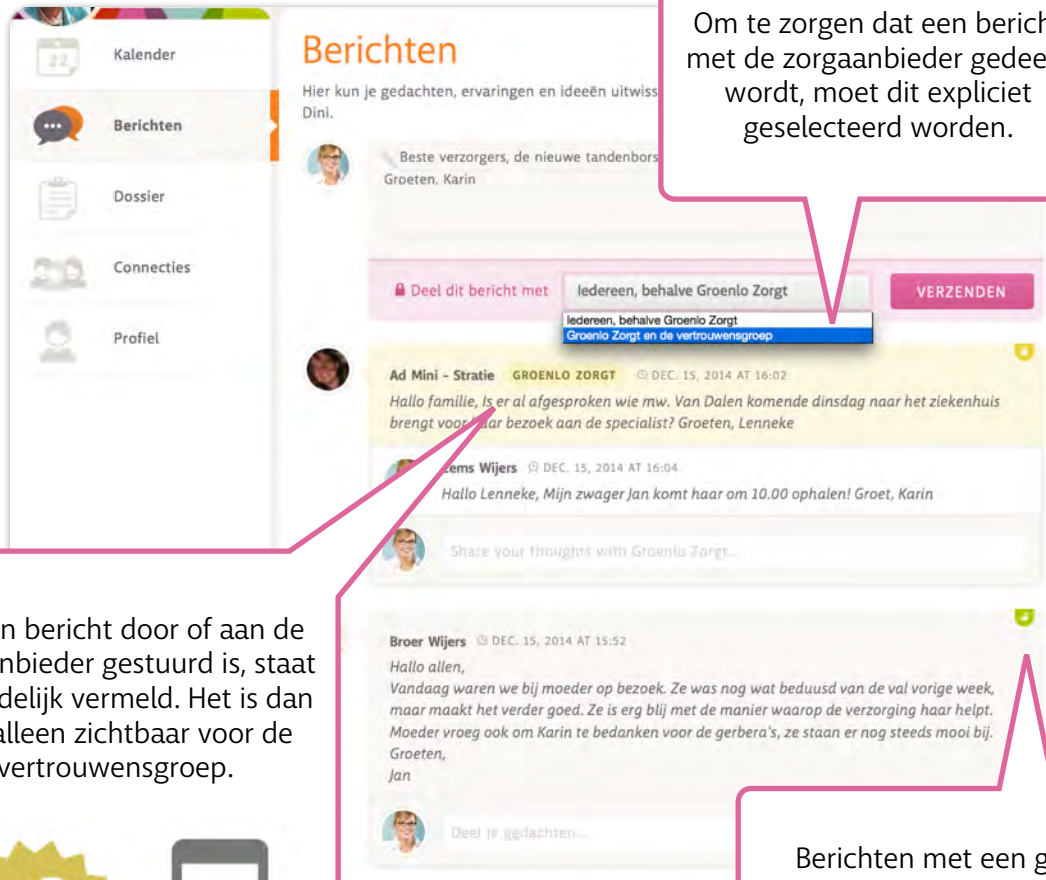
22

Kalender

Berichten

Dossier

Connecties

Profiel

Berichten

Hier kun je gedachten, ervaringen en ideeën uitwiss

Dini.

Beste verzorgers, de nieuwe tandenbors

Groeten. Karin

Om te zorgen dat een berich met de zorgaanbieder gedee wordt, moet dit expliciet geselecteerd worden.

Deel dit bericht met

Iedereen, behalve Groenlo Zorgt

VERZENDEN

Iedereen, behalve Groenlo Zorgt

Groenlo Zorgt en de vertrouwensgroep

Ad Mini - Stratie GROENLO ZORGT DEC. 15, 2014 AT 16:02

Hallo familie, Is er al afgesproken wie mw. Van Dalen komende dinsdag naar het ziekenhuis brengt voor haar bezoek aan de specialist? Groeten, Lenneke

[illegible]ems Wijers DEC. 15, 2014 AT 16:04

Hallo Lenneke, Mijn zwager Jan komt haar om 10.00 ophalen! Groet, Karin

Share your thoughts with Groenlo Zorgt...

n bericht door of aan de nbieder gestuurd is, staat delijk vermeld. Het is dan alleen zichtbaar voor de vertrouwensgroep.

Broer Wijers DEC. 15, 2014 AT 15:52

Hallo allen,

Vandaag waren we bij moeder op bezoek. Ze was nog wat beduusd van de val vorige week, maar maakt het verder goed. Ze is erg blij met de manier waarop de verzorging haar helpt. Moeder vroeg ook om Karin te bedanken voor de gerbera's, ze staan er nog steeds mooi bij.

Groeten,

Jan

Deel je gedachten...

Berichten met een g